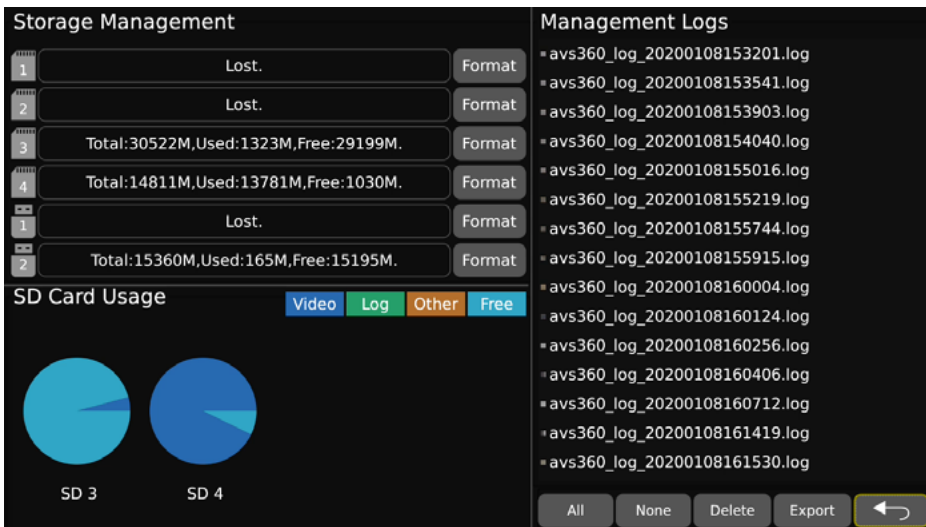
Storage Management

1 Lost. Format

2 Lost. Format

3 Total:30522M,Used:1323M,Free:29199M. Format

4 Total:14811M,Used:13781M,Free:1030M. Format

1 Lost. Format

2 Total:15360M,Used:165M,Free:15195M. Format

SD Card Usage

Video Log Other Free

SD 3 SD 4

Management Logs

avs360_log_20200108153201.log
avs360_log_20200108153541.log
avs360_log_20200108153903.log
avs360_log_20200108154040.log
avs360_log_20200108155016.log
avs360_log_20200108155219.log
avs360_log_20200108155744.log
avs360_log_20200108155915.log
avs360_log_20200108160004.log
avs360_log_20200108160124.log
avs360_log_20200108160256.log
avs360_log_20200108160406.log
avs360_log_20200108160712.log
avs360_log_20200108161419.log
avs360_log_20200108161530.log

All None Delete Export